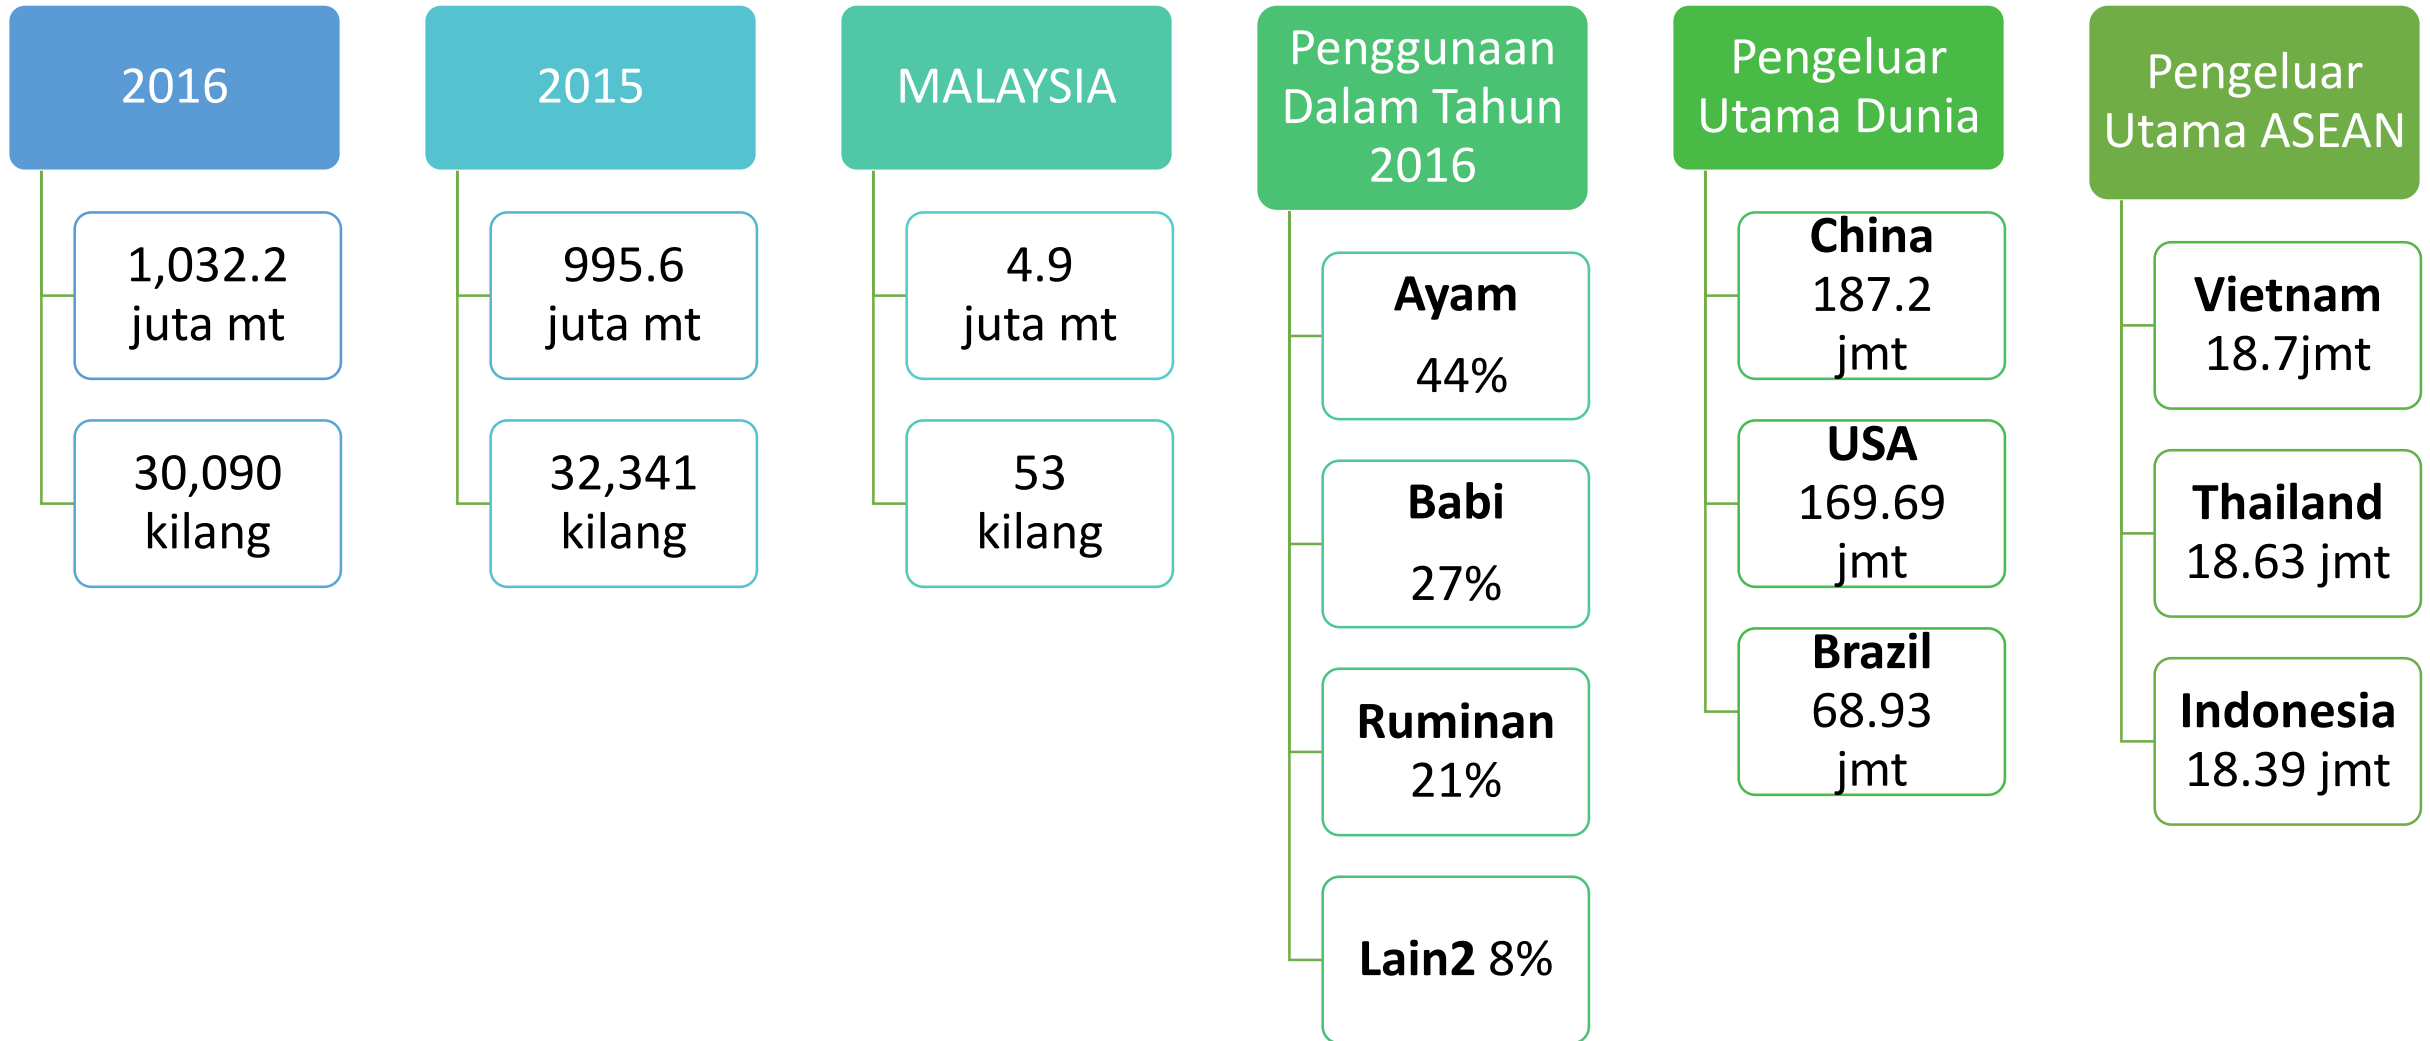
2016

1,032.2 juta mt

30,090 kilang

2015

995.6 juta mt

32,341 kilang

MALAYSIA

4.9 juta mt

53 kilang

Penggunaan Dalam Tahun 2016

Ayam 44%

Babi 27%

Ruminan 21%

Lain2 8%

Pengeluar Utama Dunia

China 187.2 jmt

USA 169.69 jmt

Brazil 68.93 jmt

Pengeluar Utama ASEAN

Vietnam 18.7jmt

Thailand 18.63 jmt

Indonesia 18.39 jmt